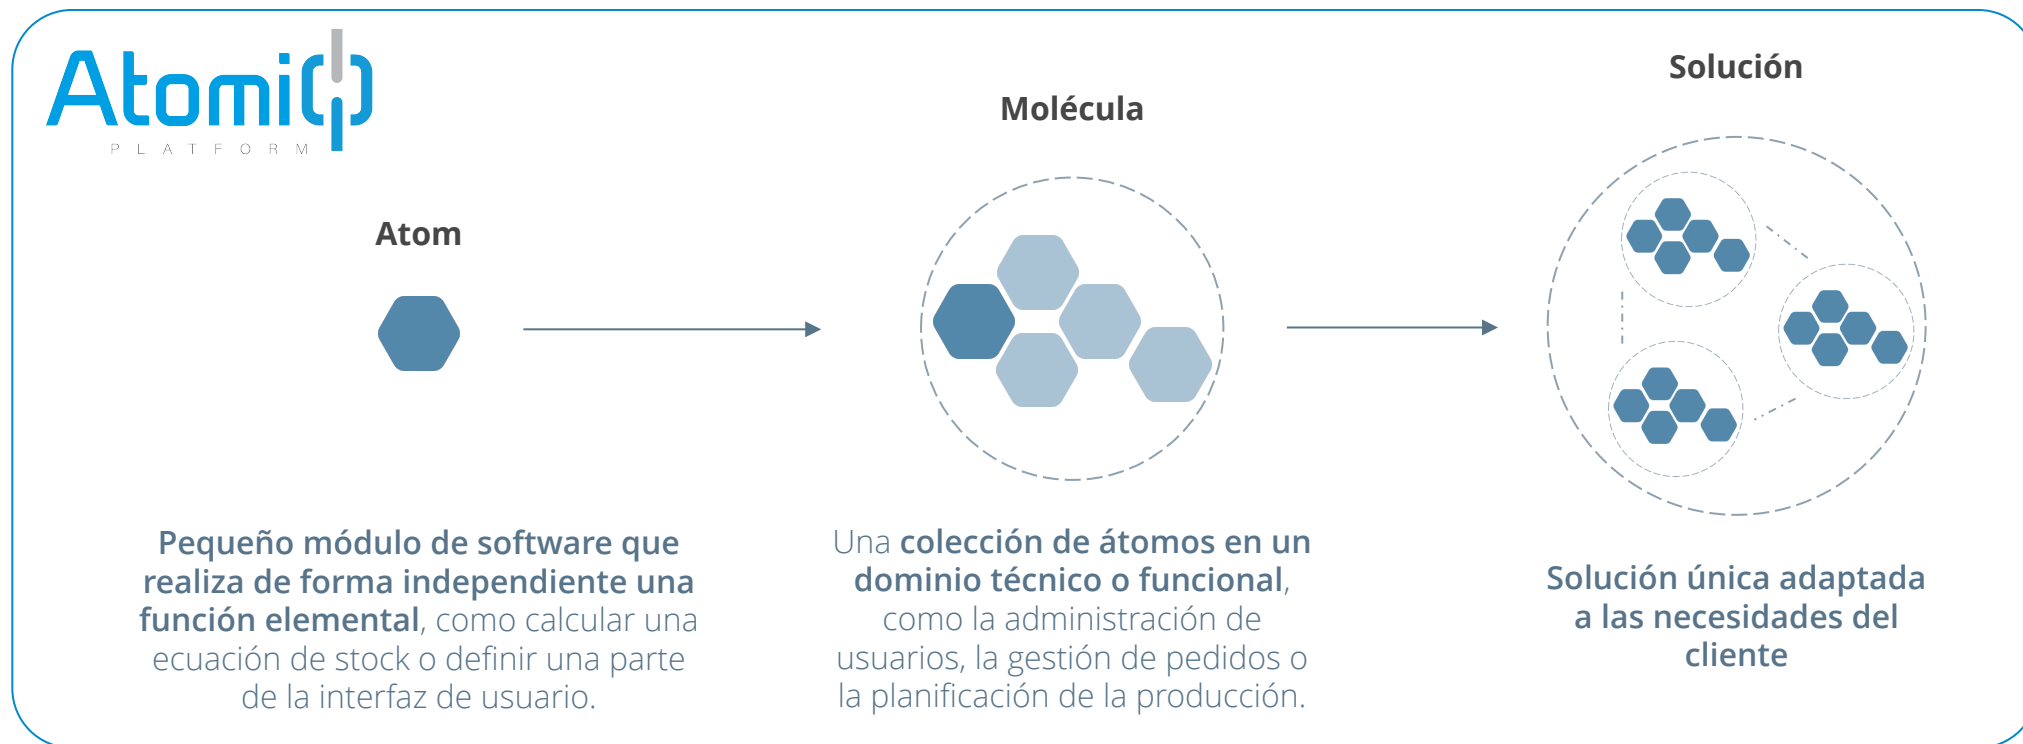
AtomiQ
PLATFORM

Atom

Molécula

Solución

Pequeño módulo de software que realiza de forma independiente una función elemental, como calcular una ecuación de stock o definir una parte de la interfaz de usuario.

Una colección de átomos en un dominio técnico o funcional, como la administración de usuarios, la gestión de pedidos o la planificación de la producción.

Solución única adaptada a las necesidades del cliente